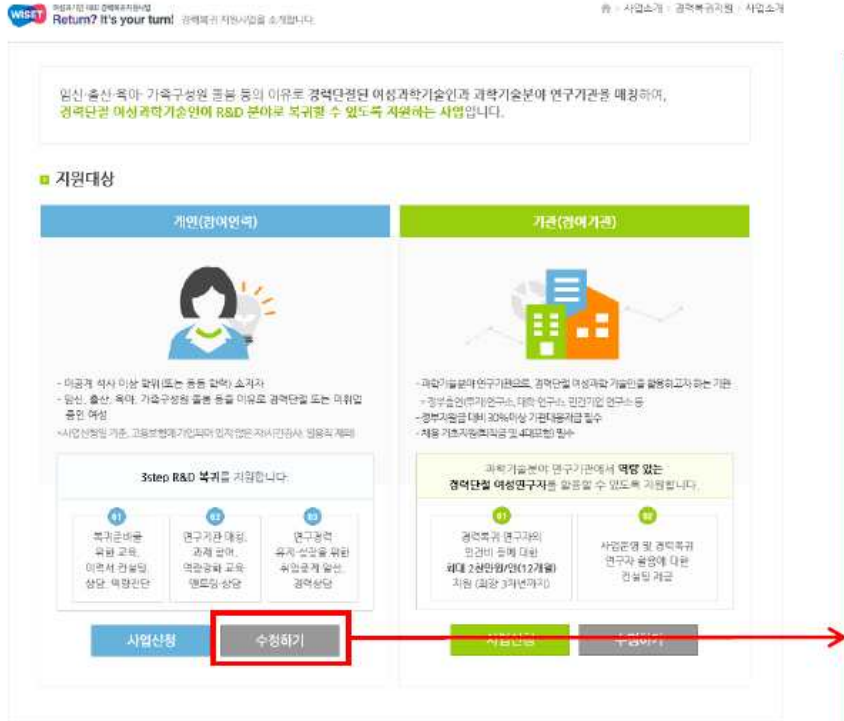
WISET 여성과기인 R&D 경력복귀지원사업 Return? It's your turn! 경력복귀 지원사업을 소개합니다.

사업소개 > 경력복귀지원 > 사업소개

임신·출산·육아·가족구성원 돌봄 등의 이유로 경력단절된 여성과학기술인과 과학기술분야 연구기관을 매칭하여, 경력단절 여성과학기술인이 R&D 분야로 복귀할 수 있도록 지원하는 사업입니다.

지원대상

개인(참여인력)

- 이공계 석사 이상 학위(또는 동등 경력) 소지자
- 임신, 출산, 육아, 가족구성원 돌봄 등을 이유로 경력단절 또는 미취업 중인 여성
※사업신청일 기준, 고용보험에 가입되어 있지 않은 자(시간강사, 임용직 제외)

3step R&D 복귀를 지원합니다.

01
복귀준비를 위한 교육, 이력서 컨설팅, 상담, 역량진단

02
연구기관 매칭, 과제 참여, 역량강화 교육, 멘토링·상담

03
연구경력 유지·성장을 위한 취업연계 알선, 경력상담

사업신청
수정하기

기관(참여기관)

- 과학기술분야 연구기관으로, 경력단절 여성과학기술인을 활용하고자 하는 기관
※ 정부출연(연)연구소, 대학 연구소, 민간기업 연구소 등
- 정부지원금 대비 30%이상 기관대응자금 필수
- 채용 기관지원(퇴직금 및 4대보험) 필수

과학기술분야 연구기관에서 역량 있는 경력단절 여성연구자를 활용할 수 있도록 지원합니다.

01
경력복귀 연구자의 인건비 등에 대해 최대 2천만원/인(12개월) 지원 (최장 3차년까지)

02
사업운영 및 경력복귀 연구자 활용에 대한 컨설팅 제공

사업신청
수정하기